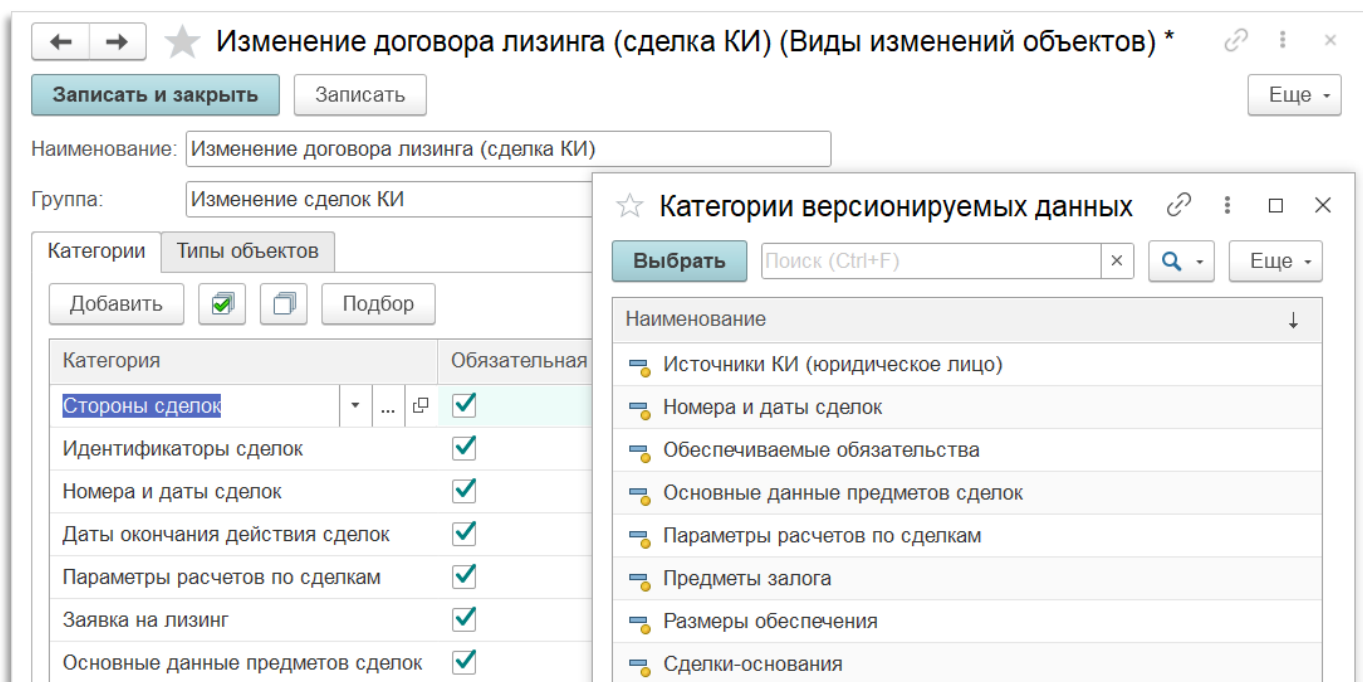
Изменение договора лизинга (сделка КИ) (Виды изменений объектов) *

Записать и закрыть | Записать | Еще

Наименование: Изменение договора лизинга (сделка КИ)

Группа: Изменение сделок КИ

Категории | Типы объектов

Добавить | Подбор

| Категория | Обязательная |
|---|---|
| Стороны сделок | ✓ |
| Идентификаторы сделок | ✓ |
| Номера и даты сделок | ✓ |
| Даты окончания действия сделок | ✓ |
| Параметры расчетов по сделкам | ✓ |
| Заявка на лизинг | ✓ |
| Основные данные предметов сделок | ✓ |

Категории версионируемых данных

Выбрать | Поиск (Ctrl+F) | Еще

| Наименование |
|---|
| Источники КИ (юридическое лицо) |
| Номера и даты сделок |
| Обеспечиваемые обязательства |
| Основные данные предметов сделок |
| Параметры расчетов по сделкам |
| Предметы залога |
| Размеры обеспечения |
| Сделки-основания |